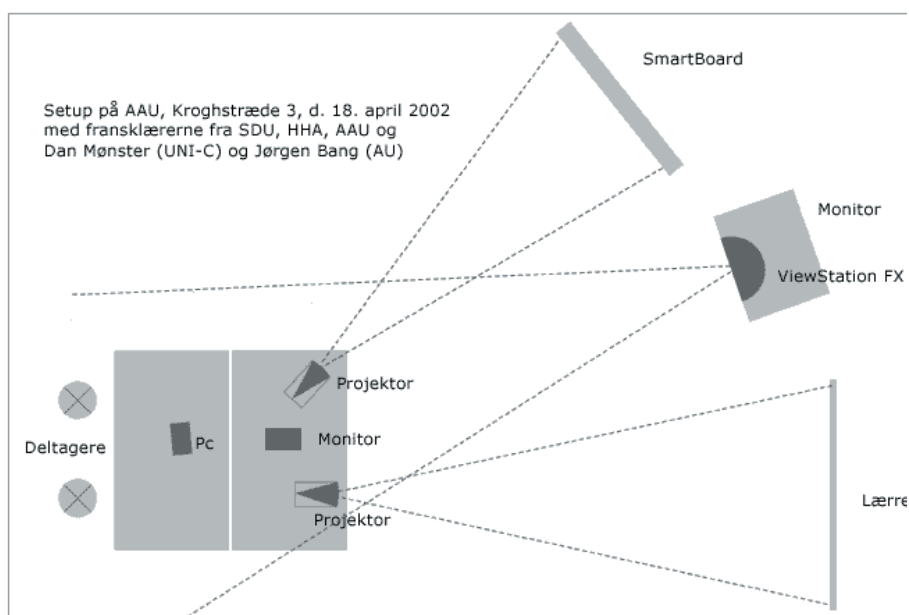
SmartBoard

Setup på AAU, Kroghstræde 3, d. 18. april 2002 med fransklærerne fra SDU, HHA, AAU og Dan Mønster (UNI-C) og Jørgen Bang (AU)

Monitor

ViewStation FX

Projektor

Deltagere

Pc

Monitor

Projektor

Lærre